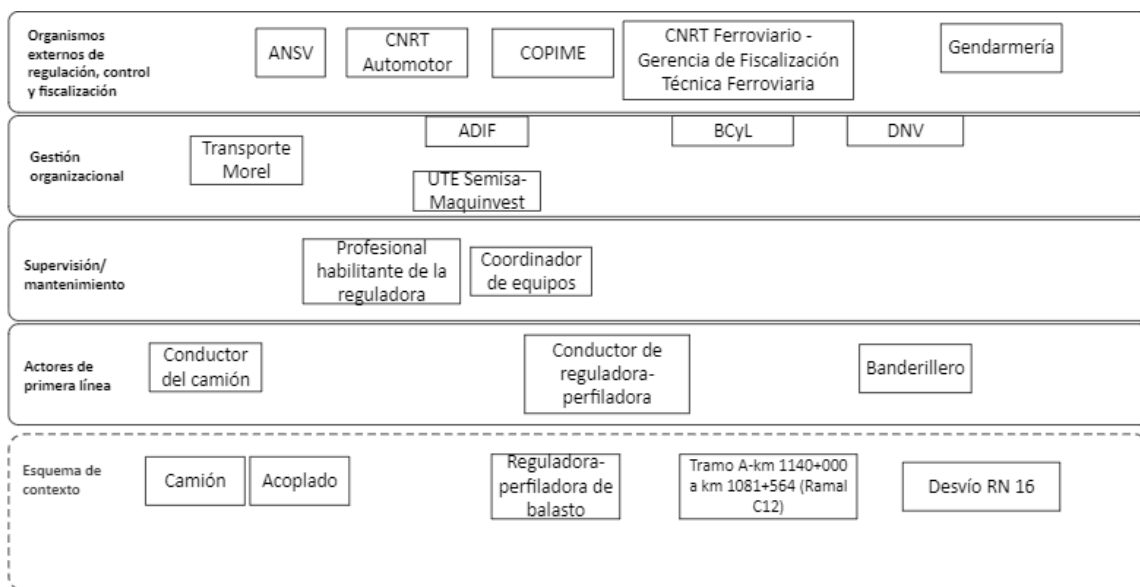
Organismos externos de regulación, control y fiscalización

ANSV

CNRT Automotor

COPIME

CNRT Ferroviario - Gerencia de Fiscalización Técnica Ferroviaria

Gendarmería

Gestión organizacional

Transporte Morel

ADIF

UTE Semisa-Maquinvest

BCyL

DNV

Supervisión/ mantenimiento

Profesional habilitante de la reguladora

Coordinador de equipos

Actores de primera línea

Conductor del camión

Conductor de reguladora-perfiladora

Banderillero

Esquema de contexto

Camión

Acoplado

Reguladora-perfiladora de balasto

Tramo A-km 1140+000 a km 1081+564 (Ramal C12)

Desvío RN 16